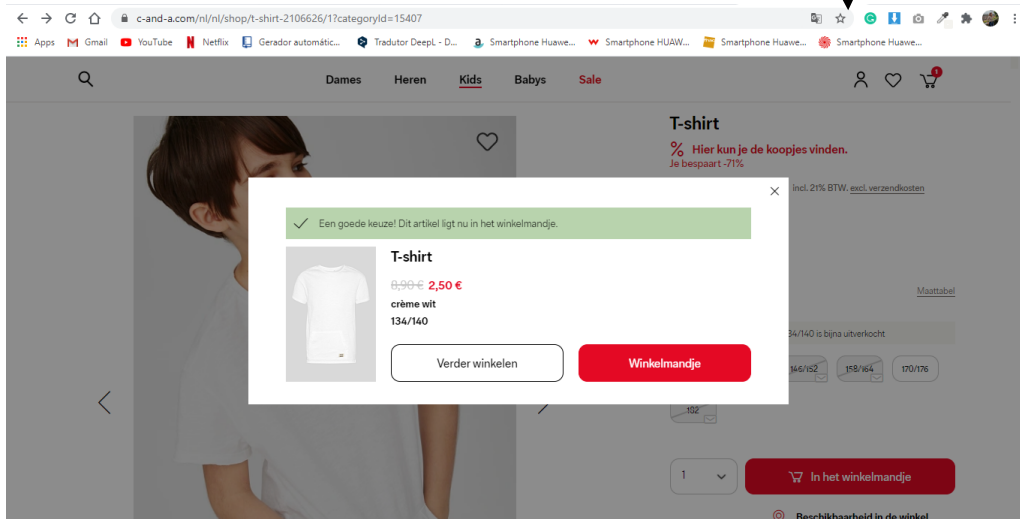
c-and-a.com/nl/nl/shop/t-shirt-2106626/1?categoryId=15407

Apps Gmail YouTube Netflix Gerador automátic... Tradutor DeepL - D... Smartphone Huawe... Smartphone HUAW... Smartphone Huawe... Smartphone Huawe...

Dames Heren Kids Babys Sale

1

T-shirt

% Hier kun je de koopjes vinden.
Je bespaart -71%

incl. 21% BTW. excl. verzendkosten

Een goede keuze! Dit artikel ligt nu in het winkelmandje.

T-shirt

8,90 € 2,50 €

crème wit

134/140

Verder winkelen

Winkelmandje

Maattabel

34/140 is bijna uitverkocht

146/152 158/164 170/176

182

1

In het winkelmandje

Beschikbaarheid in de winkel